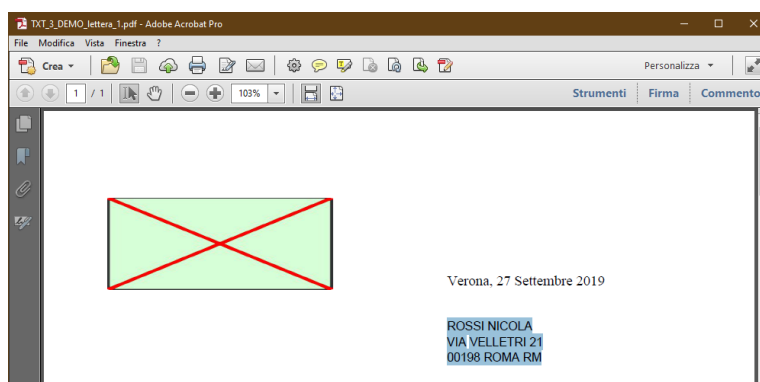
TXT_3_DEMO_lettera_1.pdf - Adobe Acrobat Pro

File Modifica Vista Finestra ?

Crea

Personalizza

1 / 1

103%

Strumenti Firma Commento

Verona, 27 Settembre 2019

ROSSI NICOLA
VIA VELLETRI 21
00198 ROMA RM